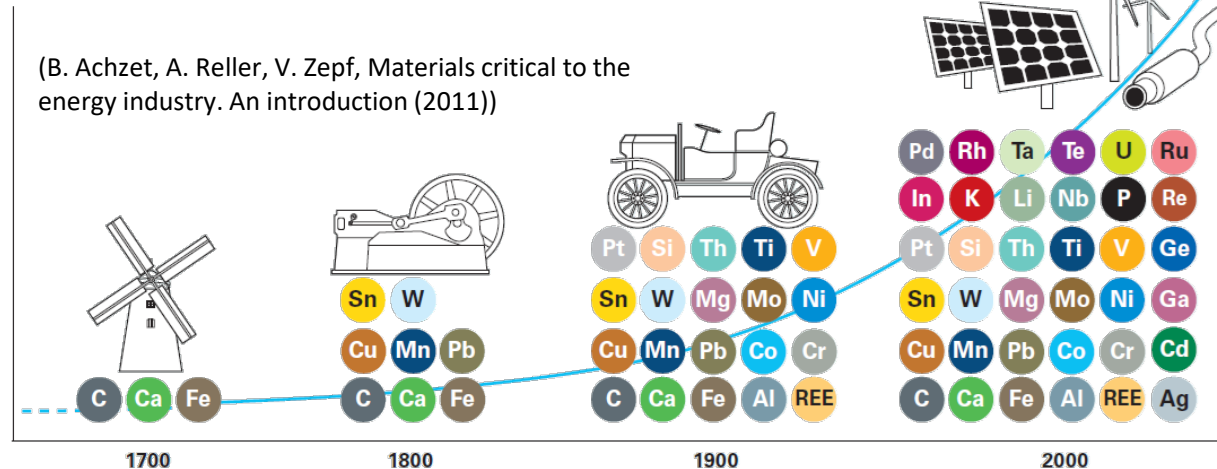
(B. Achzet, A. Reller, V. Zepf, Materials critical to the energy industry. An introduction (2011))

Pd Rh Ta Te U Ru
In K Li Nb P Re
Pt Si Th Ti V Ge
Sn W Mg Mo Ni Ga
Cu Mn Pb Co Cr Cd
C Ca Fe Al REE Ag

Pt Si Th Ti V
Sn W Mg Mo Ni
Cu Mn Pb Co Cr
C Ca Fe Al REE

Sn W
Cu Mn Pb
C Ca Fe

C Ca Fe

1700 1800 1900 2000